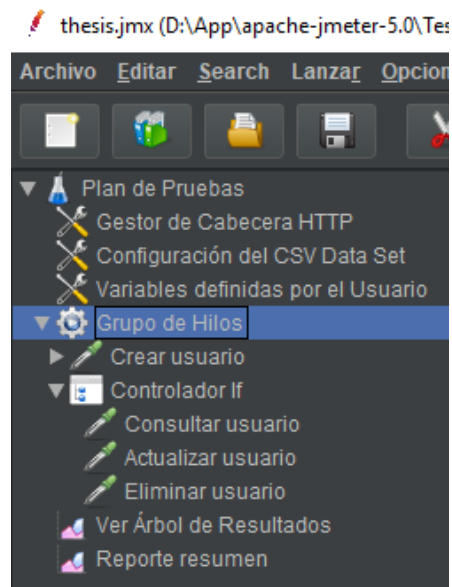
thesis.jmx (D:\App\apache-jmeter-5.0\Tes

Archivo Editar Search Lanzar Opcion

Plan de Pruebas
Gestor de Cabecera HTTP
Configuración del CSV Data Set
Variables definidas por el Usuario
Grupo de Hilos
Crear usuario
Controlador If
Consultar usuario
Actualizar usuario
Eliminar usuario
Ver Árbol de Resultados
Reporte resumen